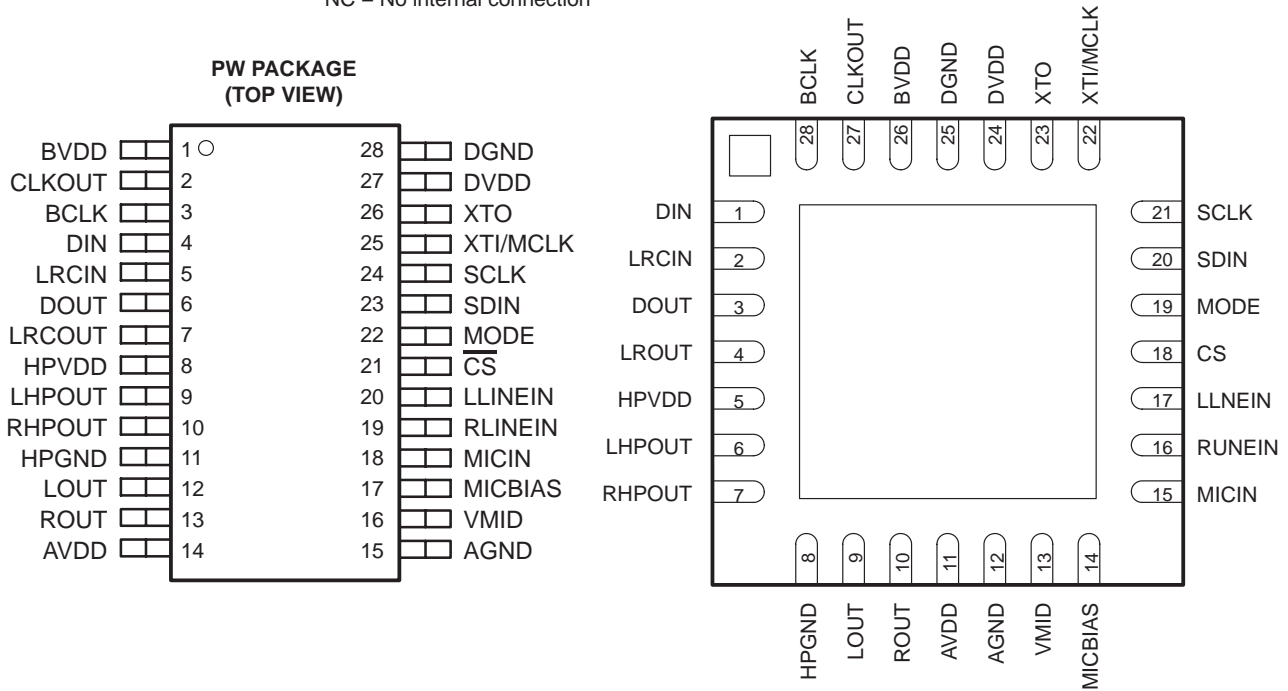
NC – No internal connection

PW PACKAGE
(TOP VIEW)

| | | | |
|---|---|---|---|
| BVDD | 1 | 28 | DGND |
| CLKOUT | 2 | 27 | DVDD |
| BCLK | 3 | 26 | XTO |
| DIN | 4 | 25 | XTI/MCLK |
| LRCIN | 5 | 24 | SCLK |
| DOUT | 6 | 23 | SDIN |
| LRCOUT | 7 | 22 | MODE |
| HPVDD | 8 | 21 | $\overline{CS}$ |
| LHPOUT | 9 | 20 | LLINEIN |
| RHPOUT | 10 | 19 | RLINEIN |
| HPGND | 11 | 18 | MICIN |
| LOUT | 12 | 17 | MICBIAS |
| ROUT | 13 | 16 | VMID |
| AVDD | 14 | 15 | AGND |

BCLK 28
CLKOUT 27
BVDD 26
DGND 25
DVDD 24
XTO 23
XTI/MCLK 22

DIN 1
LRCIN 2
DOUT 3
LROUT 4
HPVDD 5
LHPOUT 6
RHPOUT 7

21 SCLK
20 SDIN
19 MODE
18 CS
17 LLNEIN
16 RUNEIN
15 MICIN

8 HPGND
9 LOUT
10 ROUT
11 AVDD
12 AGND
13 VMID
14 MICBIAS